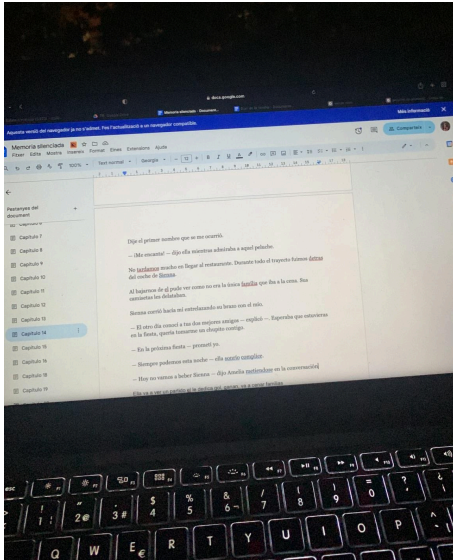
docs.google.com

Memoria silenciada - Documen...

Aquesta versió del navegador ja no s'admet. Feu l'actualització a un navegador compatible.

Més informació

Memoria silenciada

Fitxer Edita Mostra Insereix Format Eines Extensions Ajuda

Compartir

100%

Text normal

Georgia

11

Pestanyes del document

Capítulo 7

Capítulo 8

Capítulo 9

Capítulo 10

Capítulo 11

Capítulo 12

Capítulo 13

Capítulo 14

Capítulo 15

Capítulo 16

Capítulo 18

Capítulo 19

Dije el primer nombre que se me ocurrió.

—¡Me encanta! —dijo ella mientras admiraba a aquel peluche.

No tardamos mucho en llegar al restaurante. Durante todo el trayecto fuimos detrás del coche de Sienna.

Al bajarnos de él pude ver como no era la única familia que iba a la cena. Sus asistentes los delataban.

Sienna corrió hacia mí entrelazando su brazo con el mío.

—El otro día conocí a tus dos mejores amigos —explicó—. Esperaba que estuvieras en la fiesta, quería tomarme un chupito contigo.

—En la próxima fiesta —prometí yo.

—Siempre podemos esta noche —ella agarró cómplice.

—Hoy no vamos a beber Sienna —dijo Amelia metiéndose en la conversación.

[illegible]

esc

F1 F2 F3 F4 F5 F6 F7 F8 F9 F10 F11 F12

! 1 2 @ 3 # 4 $ 5 % 6 & 7 / 8 ( 9 ) 0 = ? ' ¿

Q W E € R T Y U I O P ^